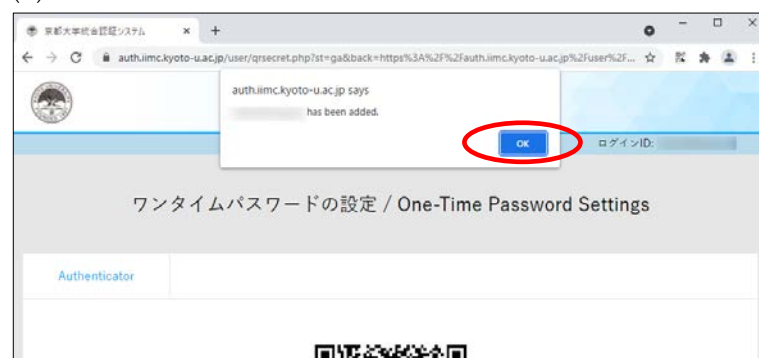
京都大学統合認証システム

auth.iimc.kyoto-u.ac.jp/user/qrsecret.php?st=ga&back=https%3A%2F%2Fauth.iimc.kyoto-u.ac.jp%2Fuser%2F...

auth.iimc.kyoto-u.ac.jp says

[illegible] has been added.

OK

ログインID:

ワンタイムパスワードの設定 / One-Time Password Settings

Authenticator